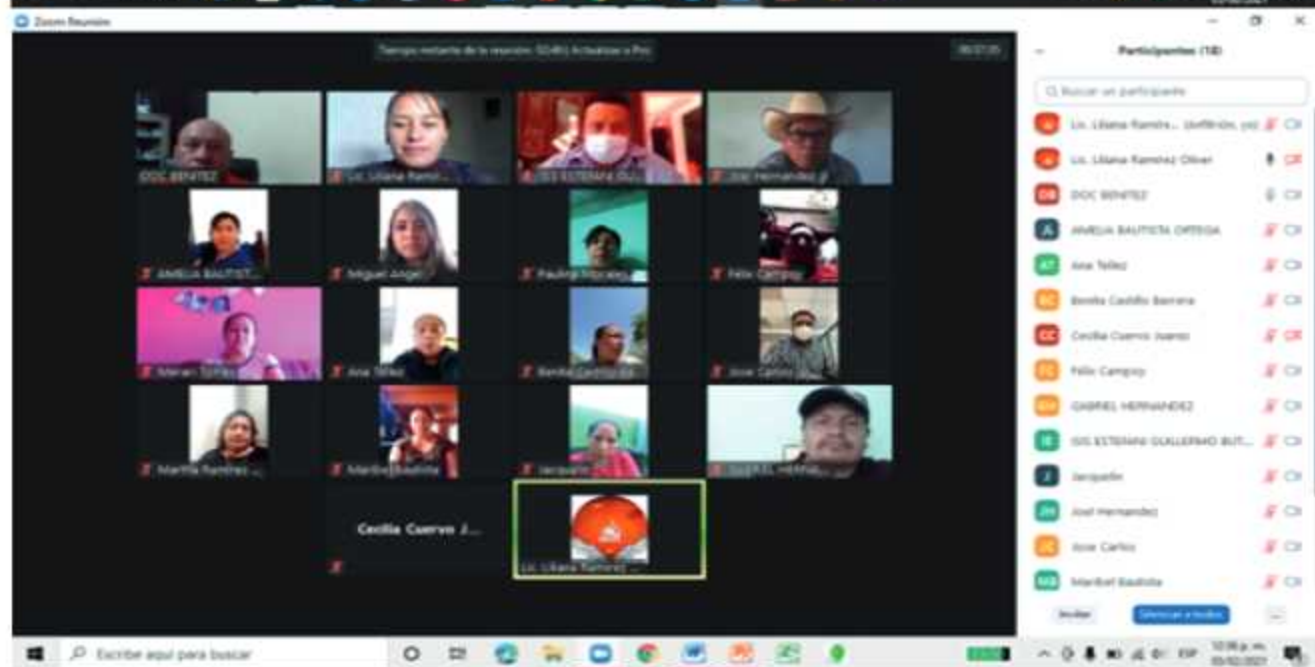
Zoom Reunión

Tiempo restante de la reunión: 02:49 | Actualizar a Pro

00:37:35

DOC BENITEZ

Lic. Liliana Ramír...

ISIS ESTEFANI GU...

Joel Hernandez

AMELIA BAUTIST...

Miguel Angel

Paulina Morales

Felix Campoy

Mariam Sifrano

Ana Tellez

Benita Castillo Ba...

Jose Carlos

Martha Ramirez ...

Maribel Bautista

Jacquelin

GABRIEL HERNA...

Cecilia Cuervo J...

Lic. Liliana Ramirez ...

Participantes (18)

Buscar un participante

Lic. Liliana Ramire... (anfitrión, yo)

Lic. Liliana Ramirez Oliver

DOC BENITEZ

AMELIA BAUTISTA ORTEGA

Ana Tellez

Benita Castillo Barrera

Cecilia Cuervo Juarez

Felix Campoy

GABRIEL HERNANDEZ

ISIS ESTEFANI GUILLERMO BUT...

Jacquelin

Joel Hernandez

Jose Carlos

Maribel Bautista

Invitar

Silenciar a todos

...

Escribe aquí para buscar

12:38 p. m.

03/02/2021